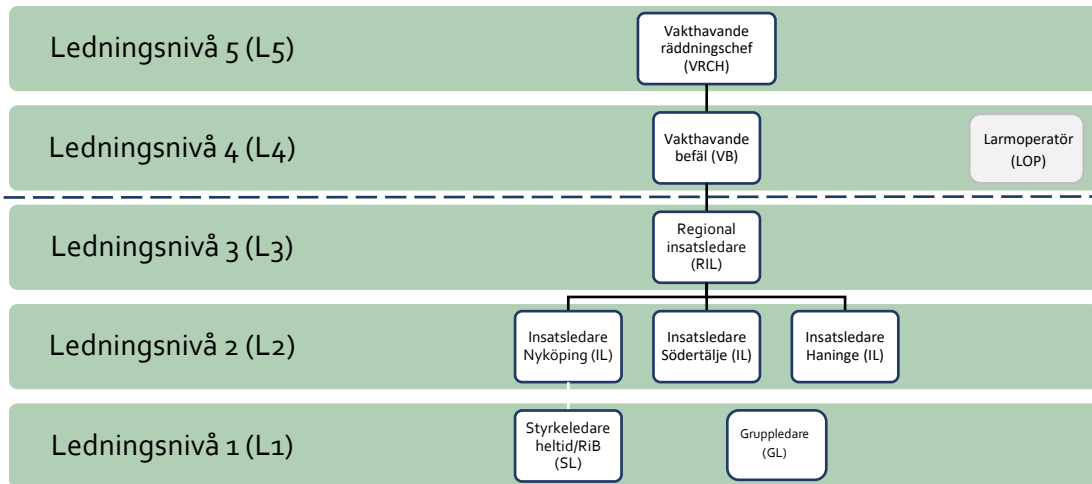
Ledningsnivå 5 (L5)

Vakthavande räddningschef (VRCH)

Ledningsnivå 4 (L4)

Vakthavande befäl (VB)

Larmoperatör (LOP)

Ledningsnivå 3 (L3)

Regional insatsledare (RIL)

Ledningsnivå 2 (L2)

Insatsledare Nyköping (IL)

Insatsledare Södertälje (IL)

Insatsledare Haninge (IL)

Ledningsnivå 1 (L1)

Styrkeledare heltid/RiB (SL)

Gruppledare (GL)